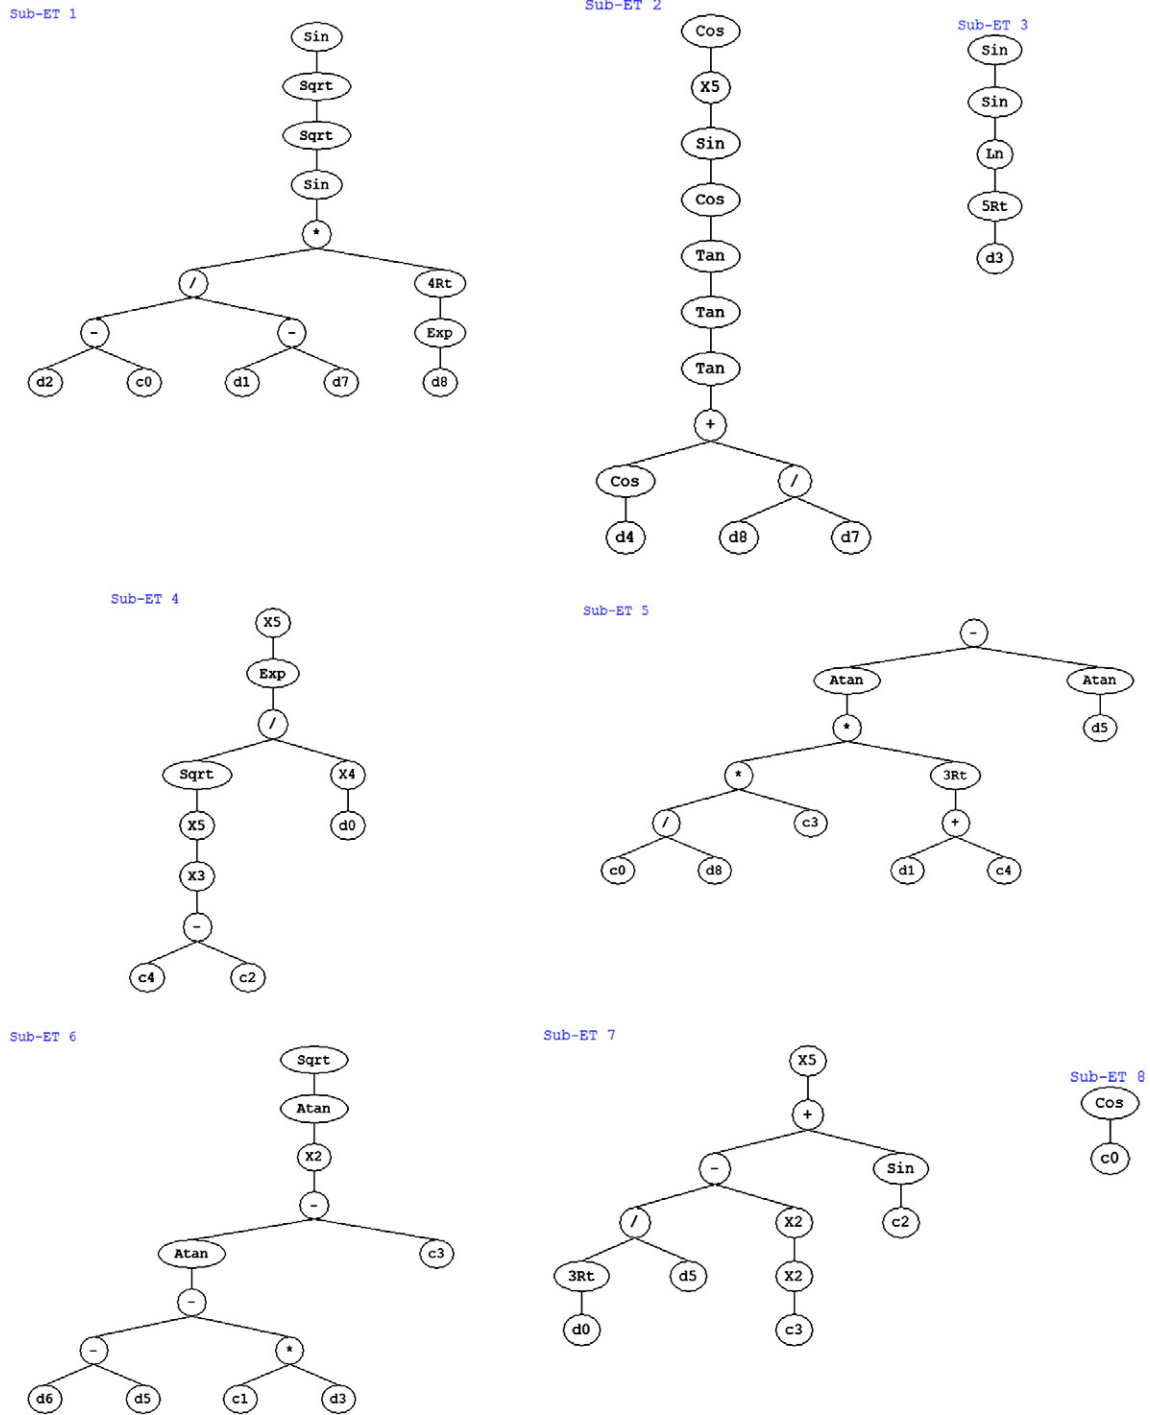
Sub-ET 1

Sin

Sqrt

Sqrt

Sin

*

/

4Rt

-

-

Exp

d2

c0

d1

d7

d8

Sub-ET 2

Cos

X5

Sin

Cos

Tan

Tan

Tan

+

Cos

/

d4

d8

d7

Sub-ET 3

Sin

Sin

Ln

5Rt

d3

Sub-ET 4

X5

Exp

/

Sqrt

X4

X5

d0

X3

-

c4

c2

Sub-ET 5

-

Atan

Atan

*

d5

*

3Rt

/

c3

+

c0

d8

d1

c4

Sub-ET 6

Sqrt

Atan

X2

-

Atan

c3

-

-

*

d6

d5

c1

d3

Sub-ET 7

X5

+

-

Sin

/

X2

c2

3Rt

d5

X2

d0

c3

Sub-ET 8

Cos

c0